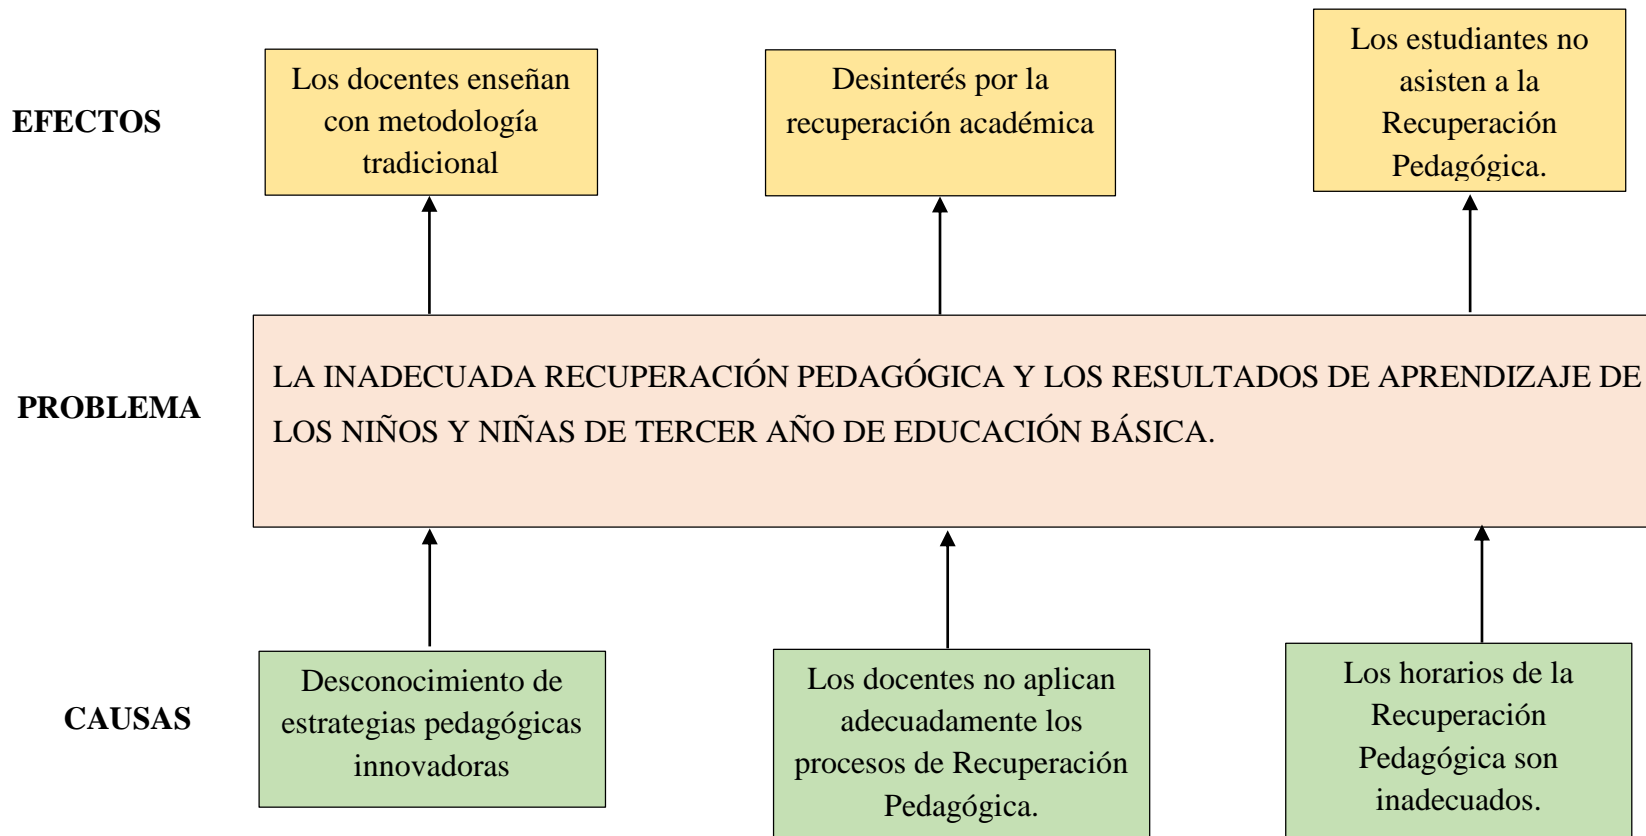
EFECTOS

Los docentes enseñan con metodología tradicional

Desinterés por la recuperación académica

Los estudiantes no asisten a la Recuperación Pedagógica.

PROBLEMA

LA INADECUADA RECUPERACIÓN PEDAGÓGICA Y LOS RESULTADOS DE APRENDIZAJE DE LOS NIÑOS Y NIÑAS DE TERCER AÑO DE EDUCACIÓN BÁSICA.

CAUSAS

Desconocimiento de estrategias pedagógicas innovadoras

Los docentes no aplican adecuadamente los procesos de Recuperación Pedagógica.

Los horarios de la Recuperación Pedagógica son inadecuados.